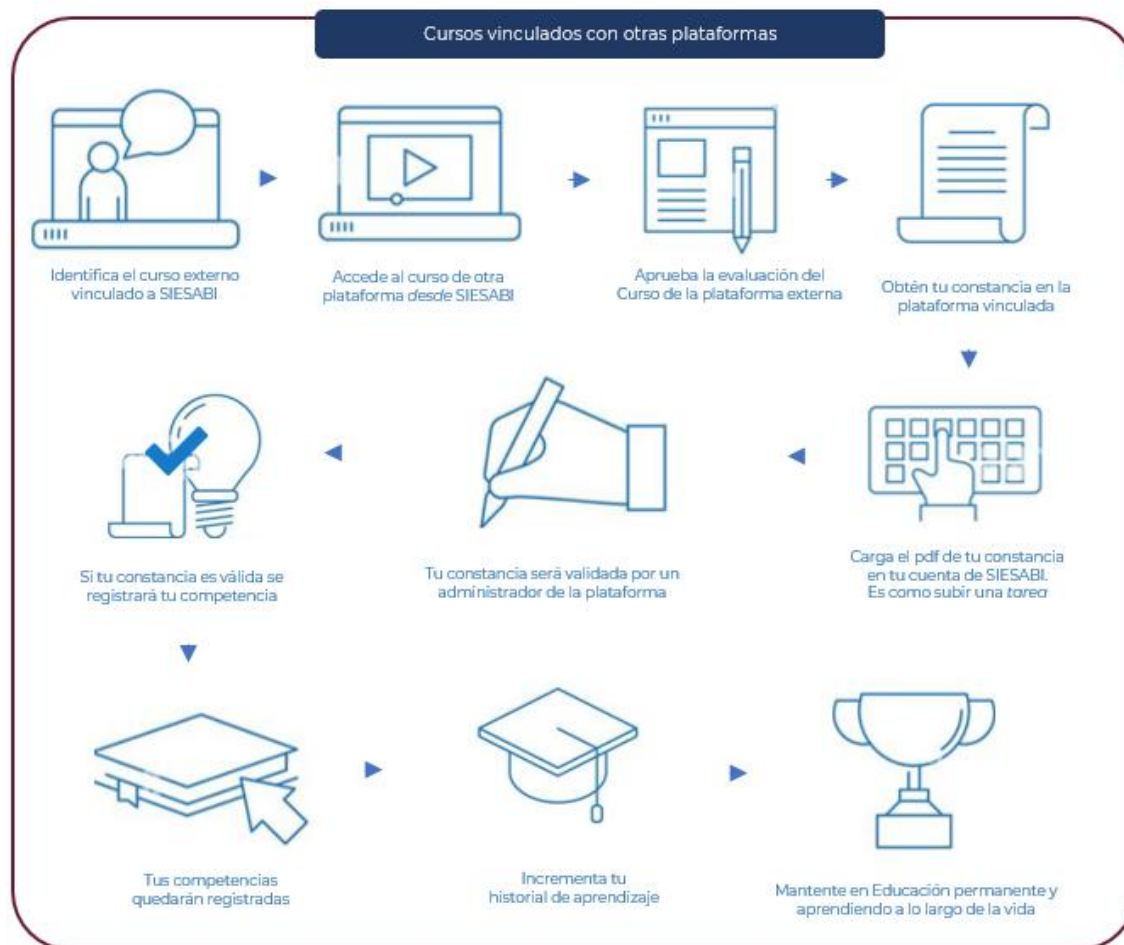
Cursos vinculados con otras plataformas

Identifica el curso externo vinculado a SIESABI

Accede al curso de otra plataforma desde SIESABI

Aprueba la evaluación del Curso de la plataforma externa

Obtén tu constancia en la plataforma vinculada

Carga el pdf de tu constancia en tu cuenta de SIESABI. Es como subir una tarea

Tu constancia será validada por un administrador de la plataforma

Si tu constancia es válida se registrará tu competencia

Tus competencias quedarán registradas

Incrementa tu historial de aprendizaje

Mantente en Educación permanente y aprendiendo a lo largo de la vida